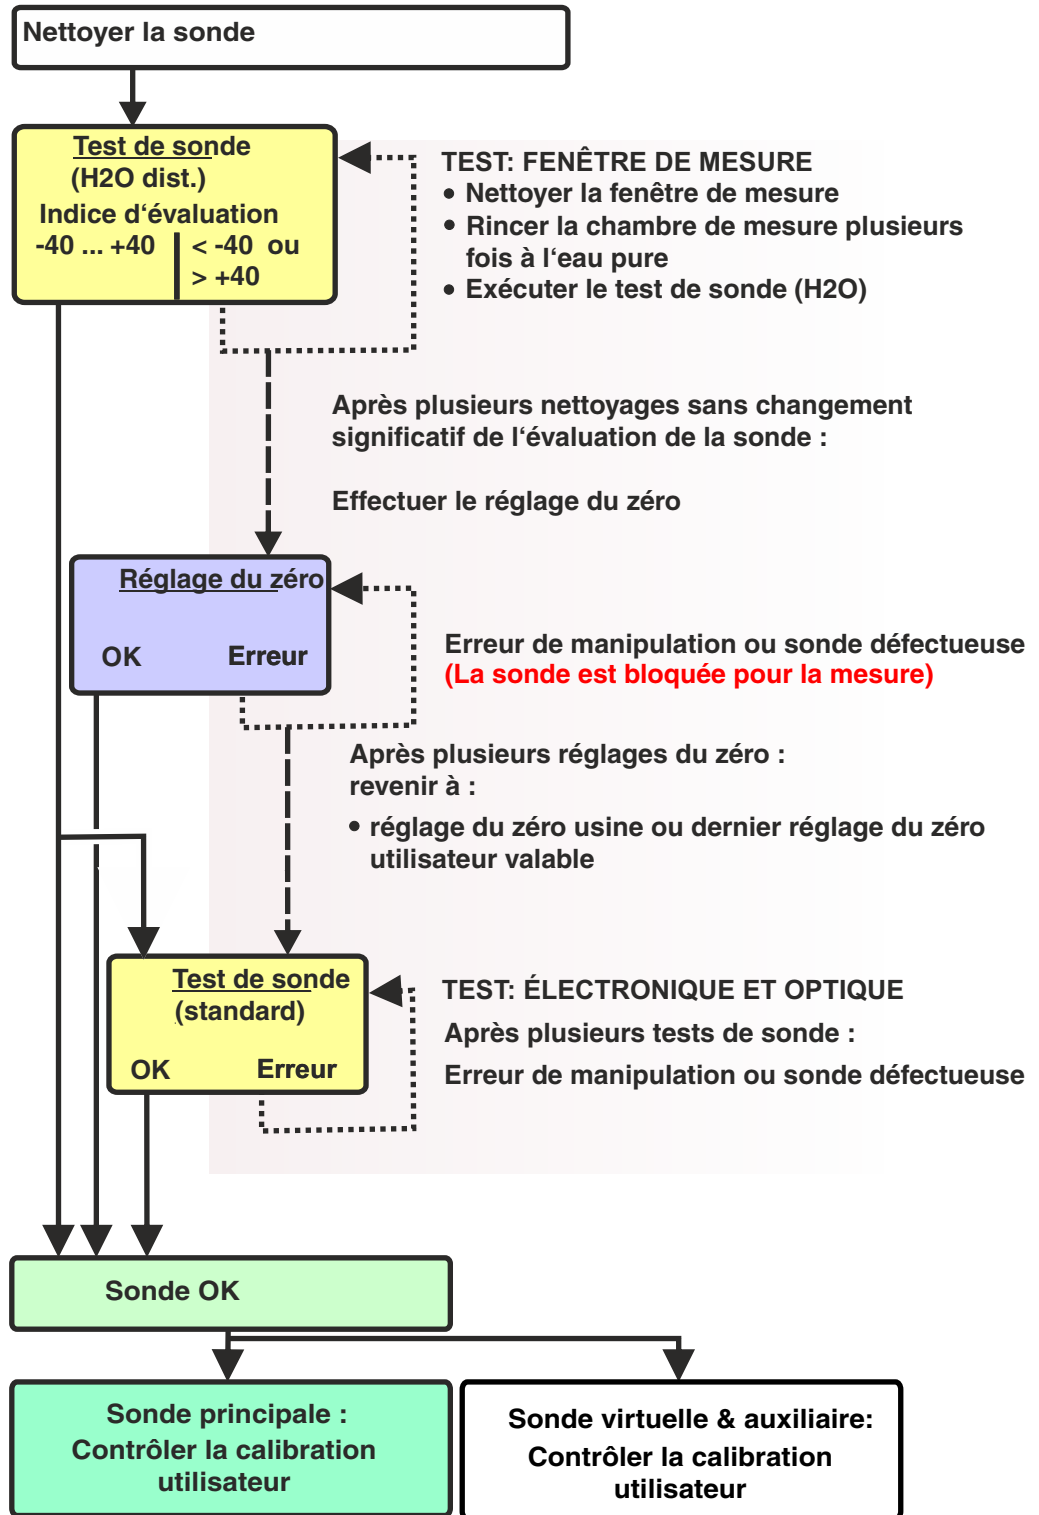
Nettoyer la sonde

Test de sonde
(H2O dist.)
Indice d‘évaluation
-40 ... +40
< -40 ou > +40

TEST: FENÊTRE DE MESURE
• Nettoyer la fenêtre de mesure
• Rincer la chambre de mesure plusieurs fois à l‘eau pure
• Exécuter le test de sonde (H2O)

Après plusieurs nettoyages sans changement significatif de l‘évaluation de la sonde :

Effectuer le réglage du zéro

Réglage du zéro
OK
Erreur

Erreur de manipulation ou sonde défectueuse
(La sonde est bloquée pour la mesure)

Après plusieurs réglages du zéro : revenir à :
• réglage du zéro usine ou dernier réglage du zéro utilisateur valable

Test de sonde
(standard)
OK
Erreur

TEST: ÉLECTRONIQUE ET OPTIQUE
Après plusieurs tests de sonde :
Erreur de manipulation ou sonde défectueuse

Sonde OK

Sonde principale :
Contrôler la calibration utilisateur

Sonde virtuelle & auxiliaire:
Contrôler la calibration utilisateur